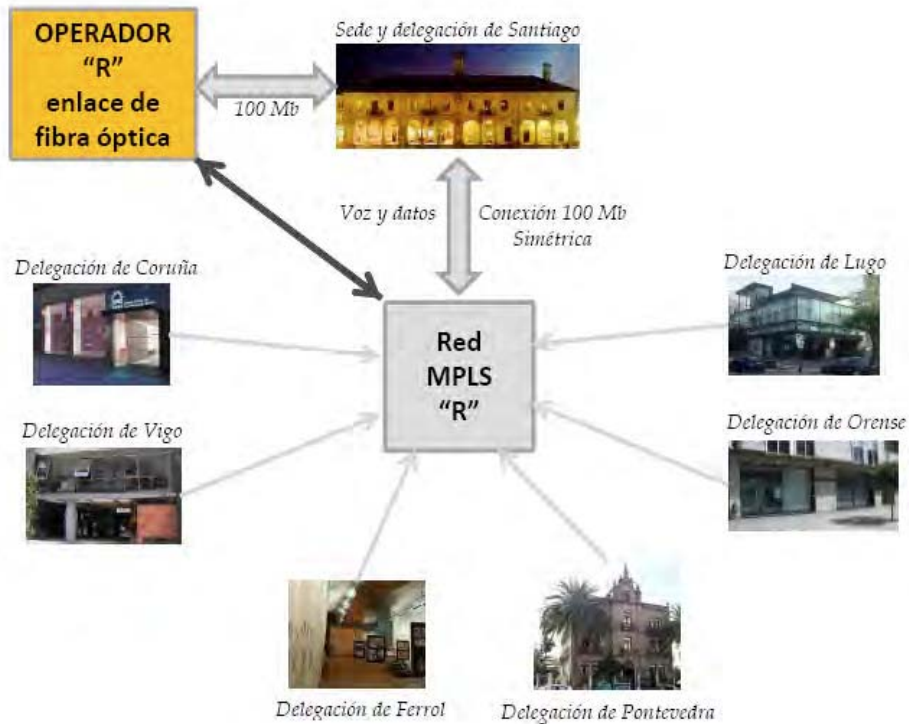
OPERADOR "R" enlace de fibra óptica

100 Mb

Sede y delegación de Santiago

Voz y datos

Conexión 100 Mb Simétrica

Delegación de Coruña

Delegación de Lugo

Red MPLS "R"

Delegación de Vigo

Delegación de Orense

Delegación de Ferrol

Delegación de Pontevedra